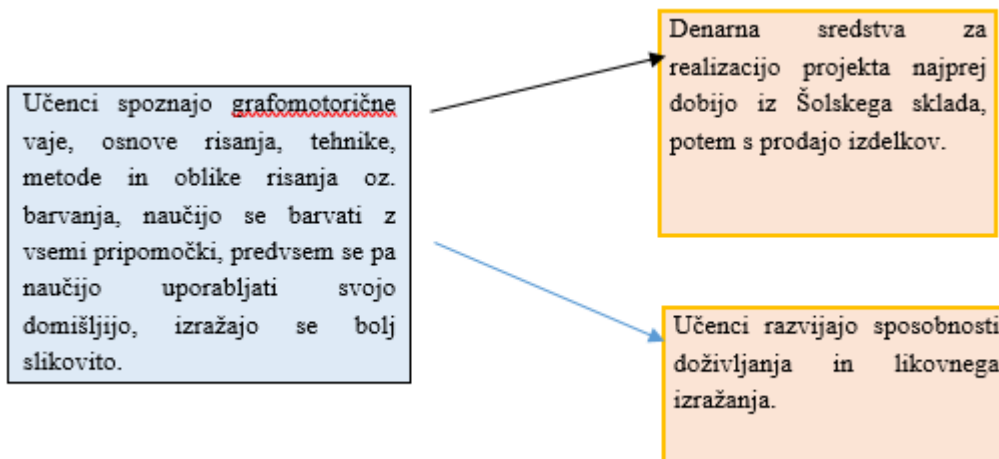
Učenci spoznajo grafomotorične vaje, osnove risanja, tehnike, metode in oblike risanja oz. barvanja, naučijo se barvati z vsemi pripomočki, predvsem se pa naučijo uporabljati svojo domišljijo, izražajo se bolj slikovito.

Denarna sredstva za realizacijo projekta najprej dobijo iz Šolskega sklada, potem s prodajo izdelkov.

Učenci razvijajo sposobnosti doživljanja in likovnega izražanja.